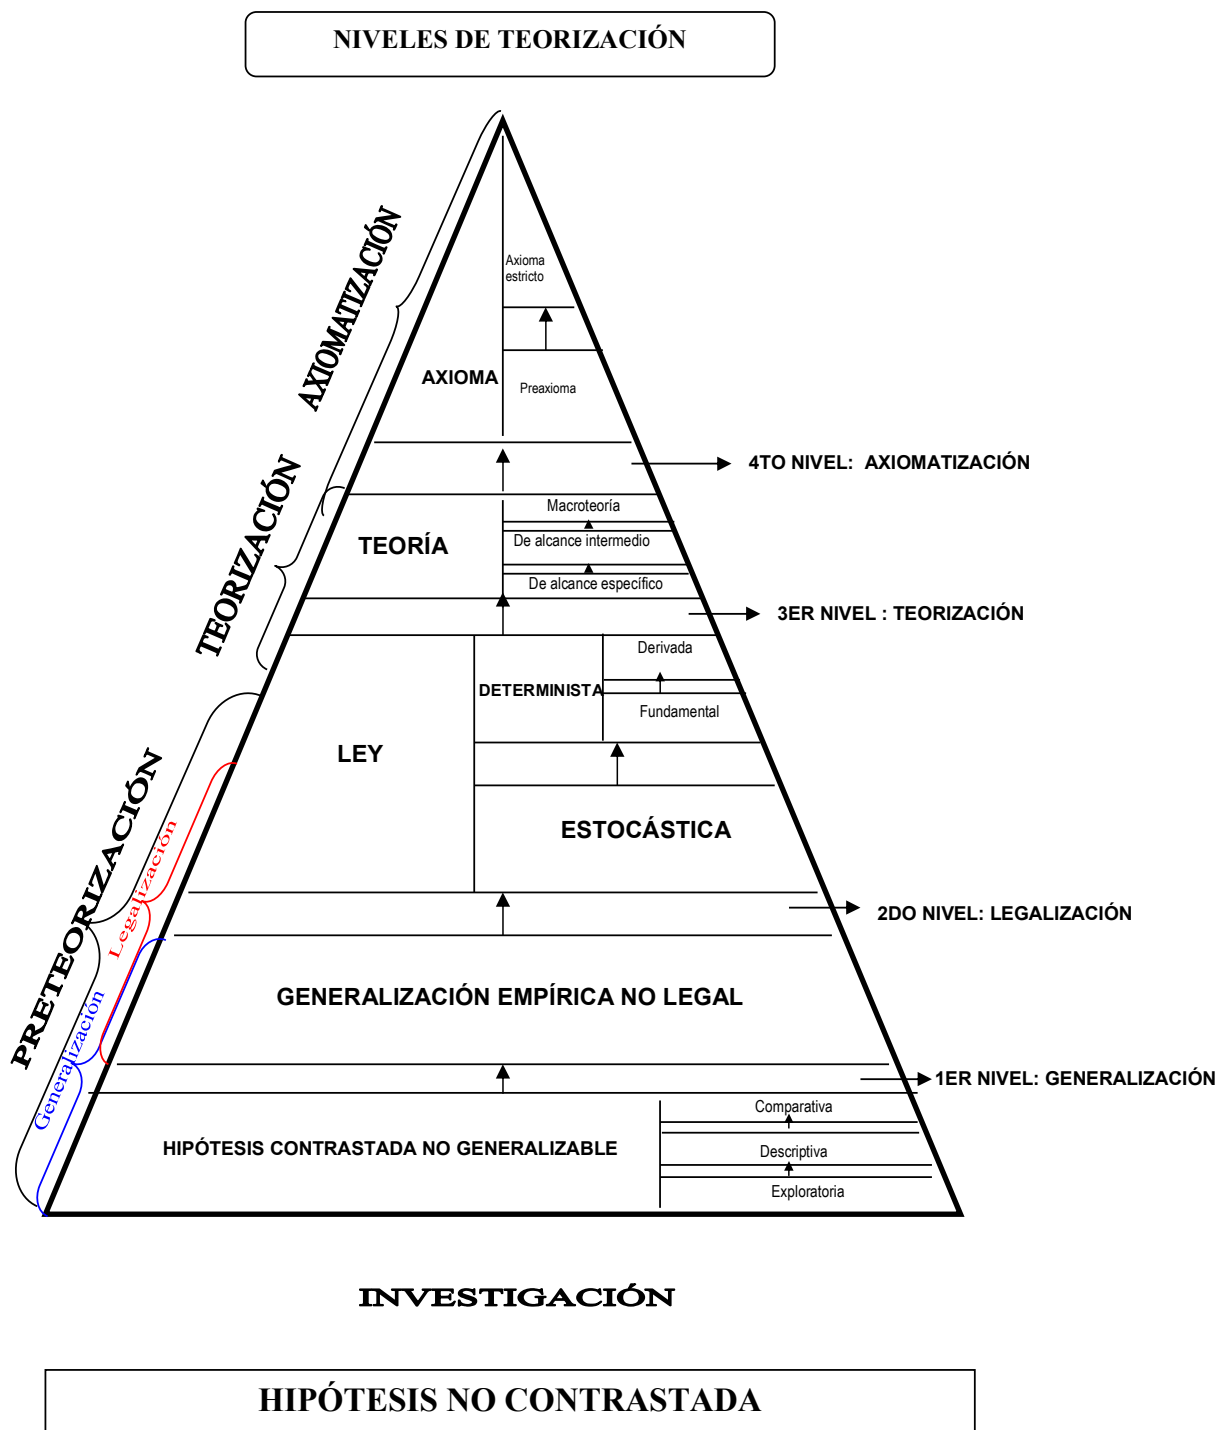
NIVELES DE TEORIZACIÓN

AXIOMATIZACIÓN

TEORIZACIÓN

PRETEORIZACIÓN

Legalización

Generalización

Axioma estricto

AXIOMA

Preaxioma

4TO NIVEL: AXIOMATIZACIÓN

Macroteoría

TEORÍA

De alcance intermedio

De alcance específico

3ER NIVEL : TEORIZACIÓN

Derivada

DETERMINISTA

Fundamental

LEY

ESTOCÁSTICA

2DO NIVEL: LEGALIZACIÓN

GENERALIZACIÓN EMPÍRICA NO LEGAL

1ER NIVEL: GENERALIZACIÓN

Comparativa

HIPÓTESIS CONTRASTADA NO GENERALIZABLE

Descriptiva

Exploratoria

INVESTIGACIÓN

HIPÓTESIS NO CONTRASTADA